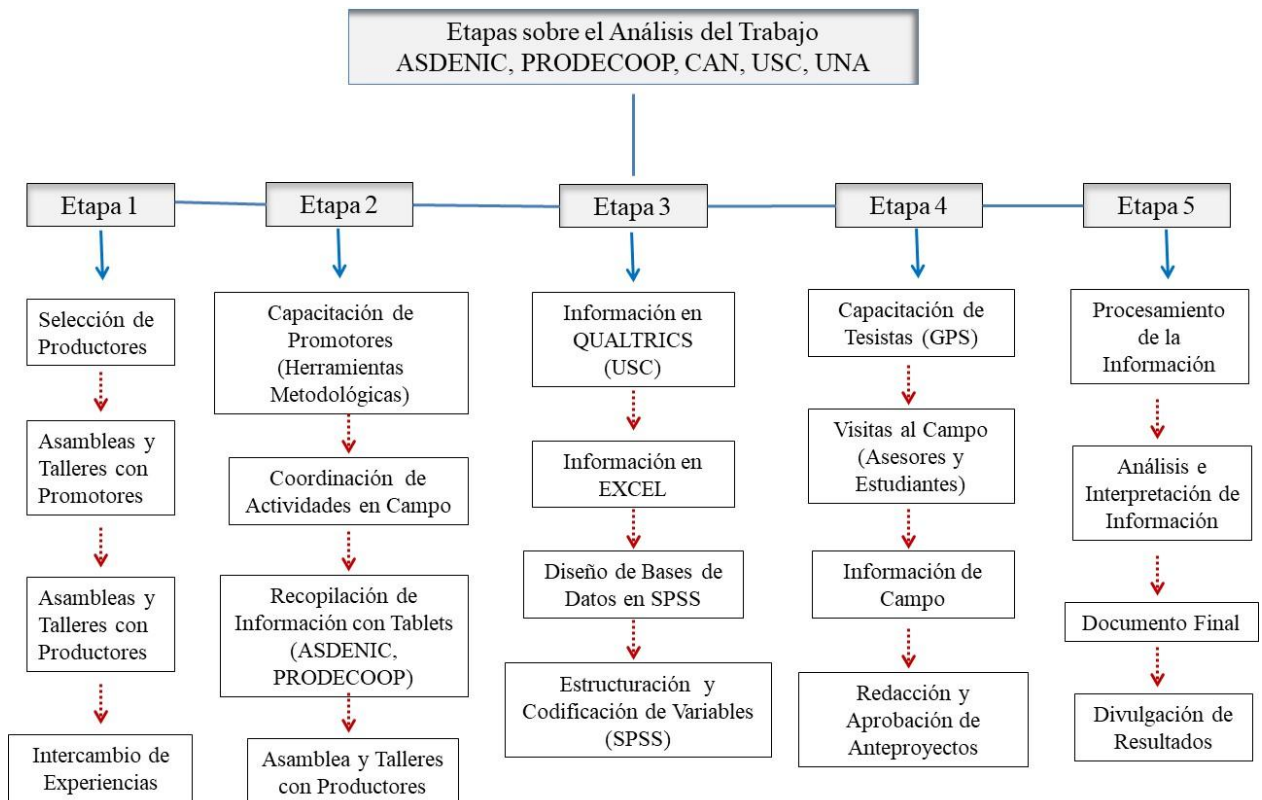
Etapas sobre el Análisis del Trabajo
ASDENIC, PRODECOOP, CAN, USC, UNA

Etapa 1

Selección de Productores

Asambleas y Talleres con Promotores

Asambleas y Talleres con Productores

Intercambio de Experiencias

Etapa 2

Capacitación de Promotores (Herramientas Metodológicas)

Coordinación de Actividades en Campo

Recopilación de Información con Tablets (ASDENIC, PRODECOOP)

Asamblea y Talleres con Productores

Etapa 3

Información en QUALTRICS (USC)

Información en EXCEL

Diseño de Bases de Datos en SPSS

Estructuración y Codificación de Variables (SPSS)

Etapa 4

Capacitación de Tesistas (GPS)

Visitas al Campo (Asesores y Estudiantes)

Información de Campo

Redacción y Aprobación de Anteproyectos

Etapa 5

Procesamiento de la Información

Análisis e Interpretación de Información

Documento Final

Divulgación de Resultados